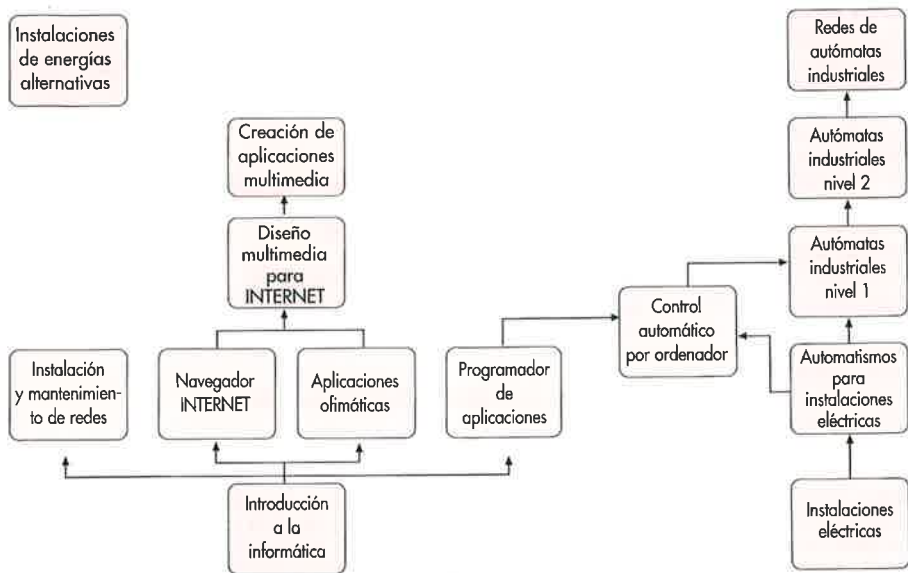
Instalaciones de energías alternativas

Creación de aplicaciones multimedia

Diseño multimedia para INTERNET

Instalación y mantenimiento de redes

Navegador INTERNET

Aplicaciones ofimáticas

Programador de aplicaciones

Introducción a la informática

Redes de autómatas industriales

Autómatas industriales nivel 2

Autómatas industriales nivel 1

Control automático por ordenador

Automatismos para instalaciones eléctricas

Instalaciones eléctricas